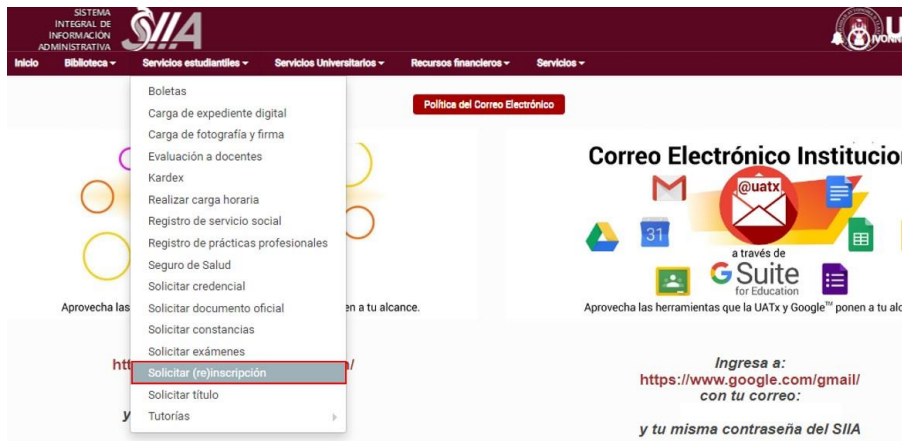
SISTEMA INTEGRAL DE INFORMACIÓN ADMINISTRATIVA SIIA

U

Inicio Biblioteca ▾ Servicios estudiantiles ▾ Servicios Universitarios ▾ Recursos financieros ▾ Servicios ▾

Boletas
Carga de expediente digital
Carga de fotografía y firma
Evaluación a docentes
Kardex
Realizar carga horaria
Registro de servicio social
Registro de prácticas profesionales
Seguro de Salud
Solicitar credencial
Solicitar documento oficial
Solicitar constancias
Solicitar exámenes
Solicitar (re)inscripción
Solicitar título
Tutorías

Política del Correo Electrónico

Aprovecha las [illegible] ponen a tu alcance.

htt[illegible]/

y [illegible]

Correo Electrónico Institucion

@uatx

31

a través de

G Suite for Education

Aprovecha las herramientas que la UATx y Google™ ponen a tu alc

Ingresa a:
https://www.google.com/gmail/
con tu correo:

y tu misma contraseña del SIIA